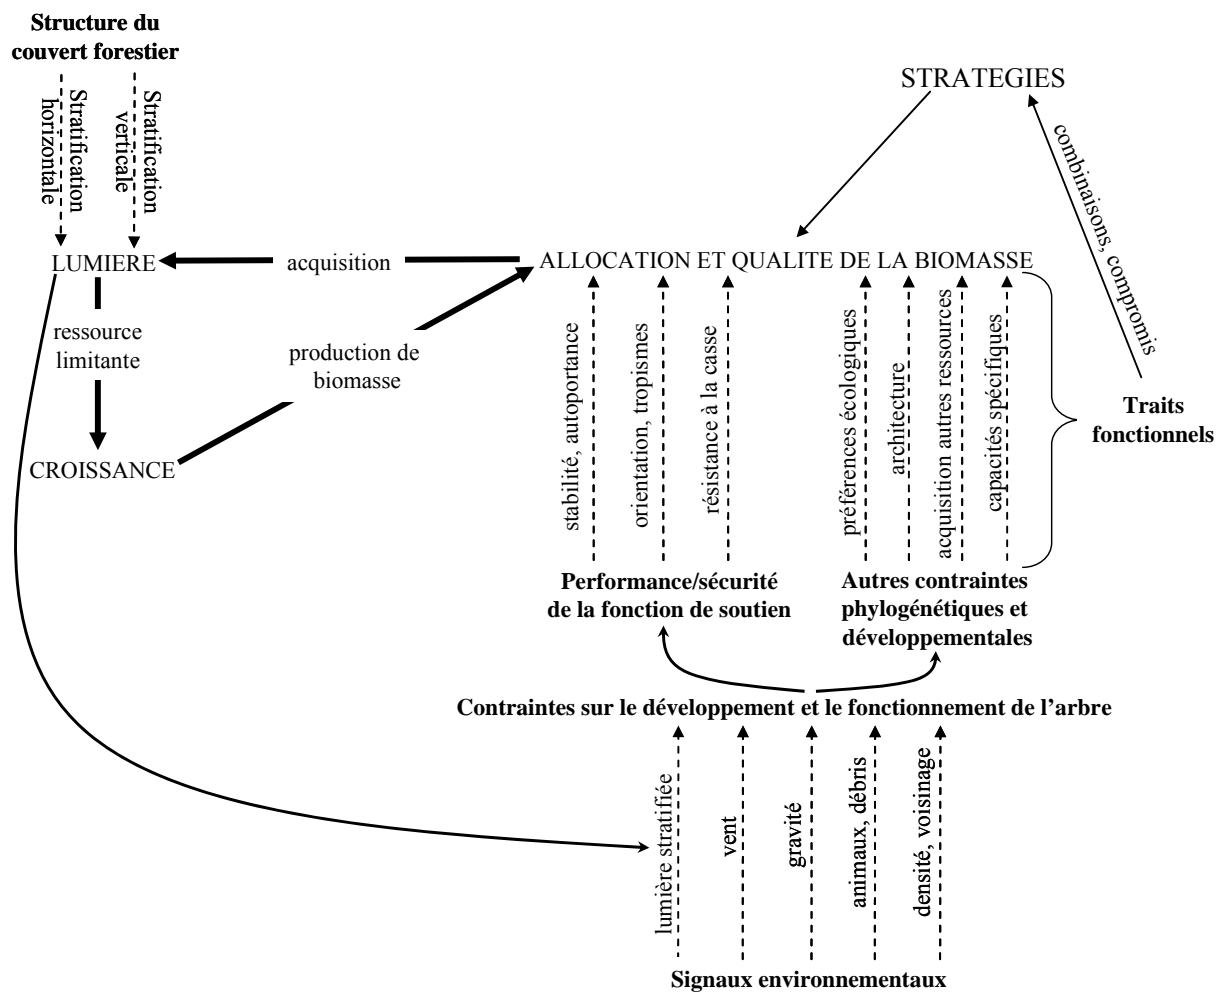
Structure du couvert forestier

Stratification horizontale

Stratification verticale

STRATEGIES

combinaisons, compromis

LUMIERE

acquisition

ALLOCATION ET QUALITE DE LA BIOMASSE

ressource limitante

production de biomasse

CROISSANCE

stabilité, autoportance

orientation, tropismes

résistance à la casse

préférences écologiques

architecture

acquisition autres ressources

capacités spécifiques

Traits fonctionnels

Performance/sécurité de la fonction de soutien

Autres contraintes phylogénétiques et développementales

Contraintes sur le développement et le fonctionnement de l'arbre

lumière stratifiée

vent

gravité

animaux, débris

densité, voisinage

Signaux environnementaux